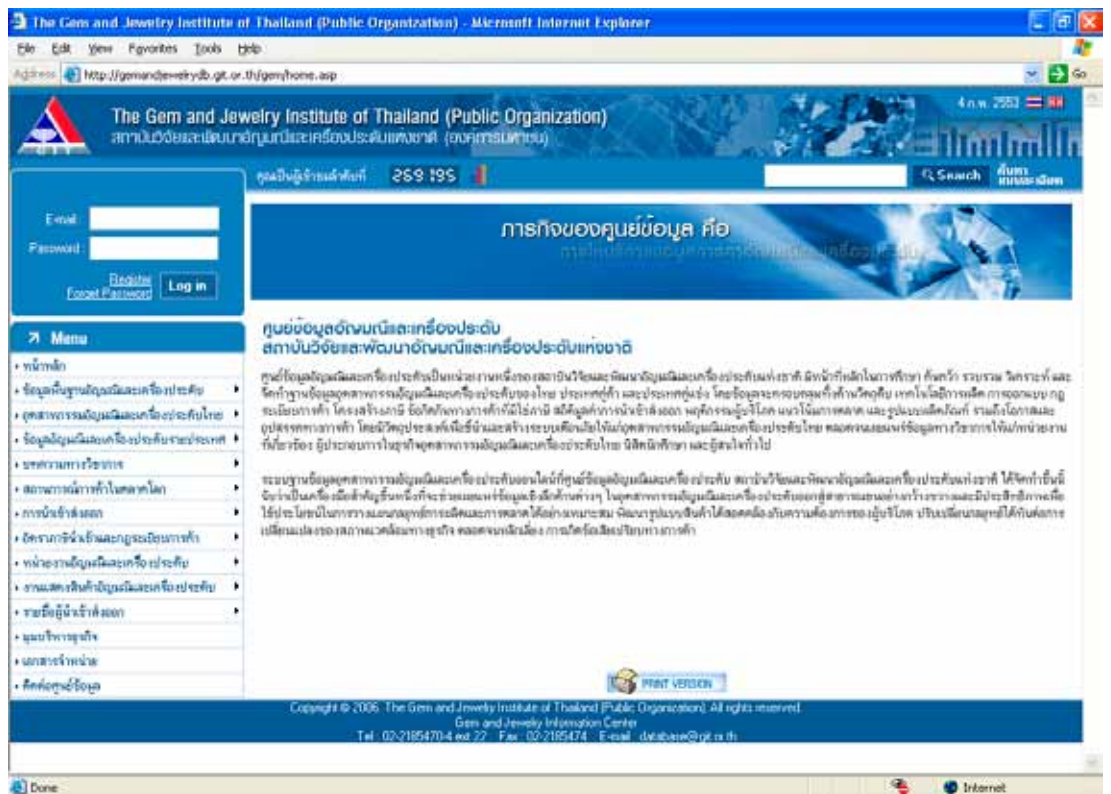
The Gem and Jewelry Institute of Thailand (Public Organization) - Microsoft Internet Explorer

File Edit View Favorites Tools Help

Address http://gemandjewelrydb.git.or.th/gem/home.asp Go

The Gem and Jewelry Institute of Thailand (Public Organization)
สถาบันวิจัยและพัฒนาอัญมณีและเครื่องประดับแห่งชาติ (องค์การมหาชน)

4 ก.พ. 2553

คุณเป็นผู้เข้าชมลำดับที่ 269195

Search ค้นหาแบบละเอียด

E-mail
Password
Register
Forget Password
Log in

ภารกิจของศูนย์ข้อมูล คือ

Menu
หน้าหลัก
ข้อมูลพื้นฐานอัญมณีและเครื่องประดับ
อุตสาหกรรมอัญมณีและเครื่องประดับไทย
ข้อมูลอัญมณีและเครื่องประดับรายประเทศ
บทความทางวิชาการ
สถานการณ์การค้าในตลาดโลก
การนำเข้าส่งออก
อัตราภาษีนำเข้าและกฎระเบียบการค้า
หน่วยงานอัญมณีและเครื่องประดับ
งานแสดงสินค้าอัญมณีและเครื่องประดับ
รายชื่อผู้นำเข้าส่งออก
มุมบริหารธุรกิจ
เอกสารจำหน่าย
ติดต่อศูนย์ข้อมูล

ศูนย์ข้อมูลอัญมณีและเครื่องประดับ
สถาบันวิจัยและพัฒนาอัญมณีและเครื่องประดับแห่งชาติ

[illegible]

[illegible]

PRINT VERSION

Copyright © 2006 The Gem and Jewelry Institute of Thailand (Public Organization). All rights reserved.
Gem and Jewelry Information Center
Tel. 02-2185470-4 ext 22 Fax. 02-2185474 E-mail: database@git.or.th

Done
Internet